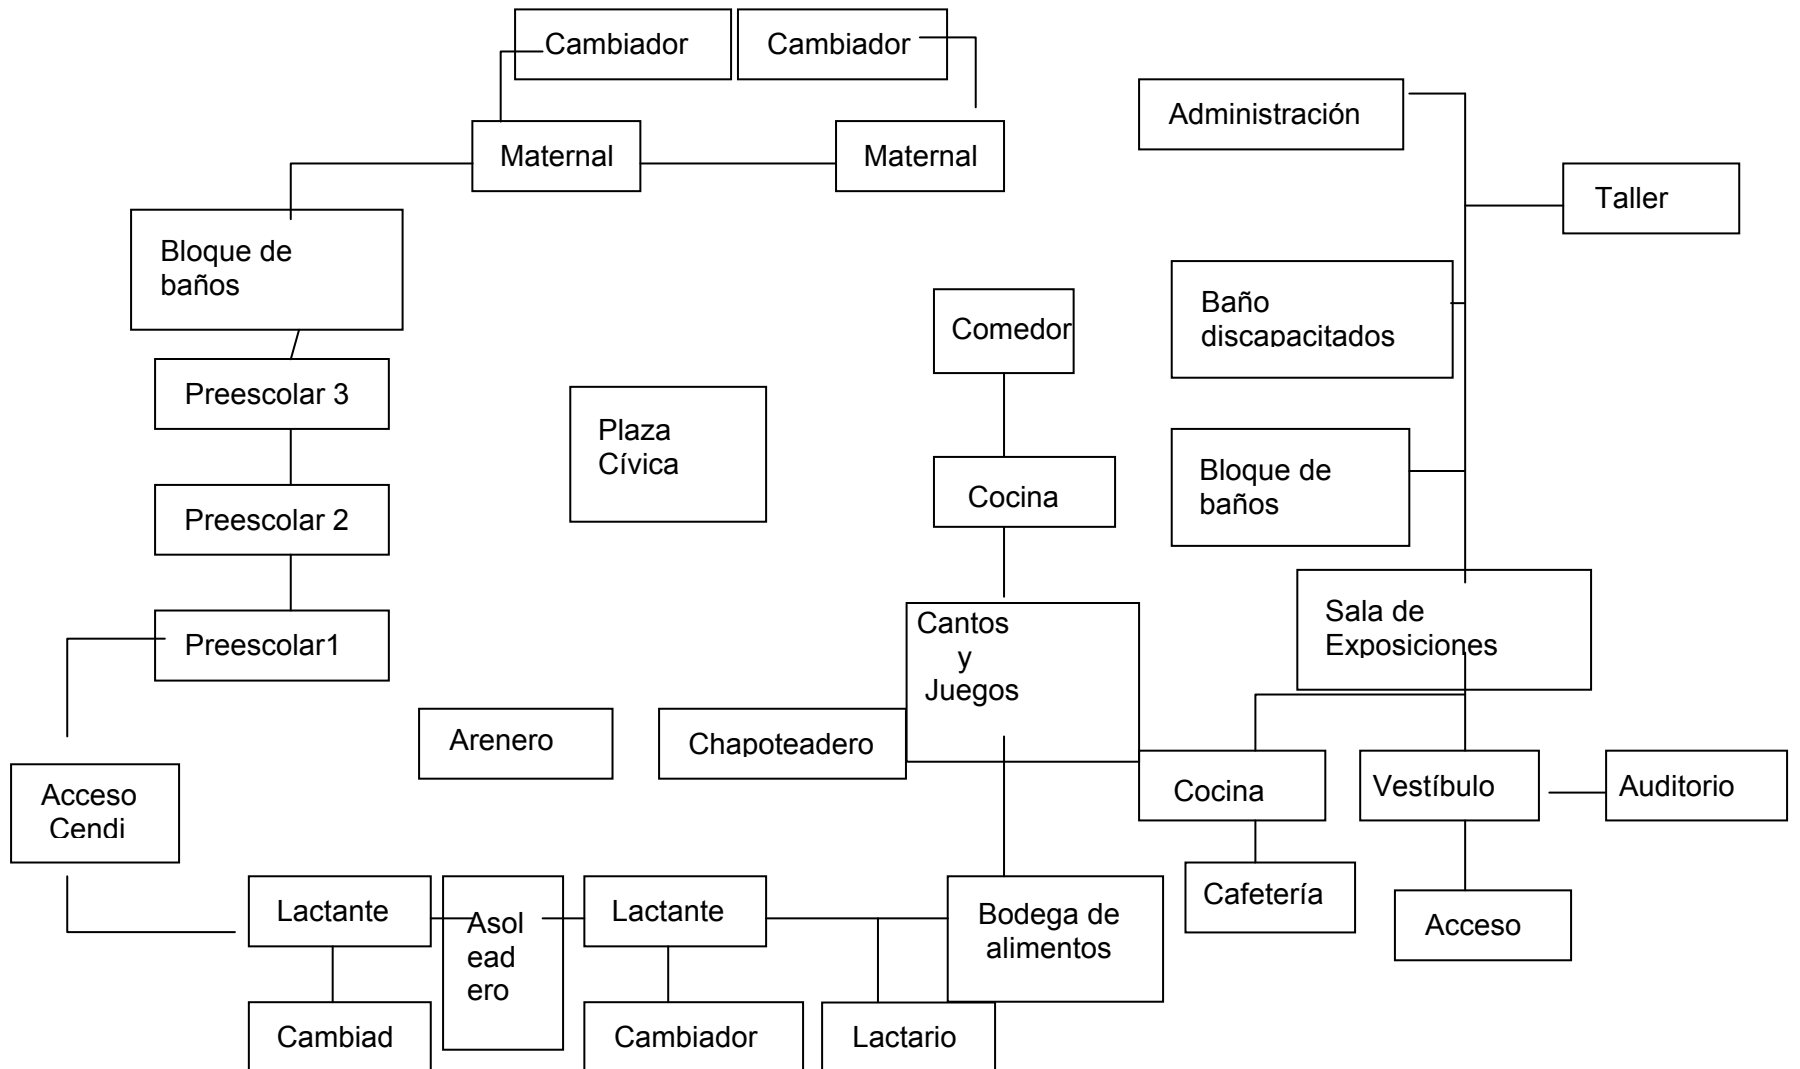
Cambiador

Cambiador

Administración

Maternal

Maternal

Taller

Bloque de baños

Baño discapacitados

Comedor

Preescolar 3

Plaza Cívica

Bloque de baños

Cocina

Preescolar 2

Sala de Exposiciones

Cantos y Juegos

Preescolar1

Arenero

Chapoteadero

Cocina

Vestíbulo

Auditorio

Acceso Cendi

Cafetería

Lactante

Asol ead ero

Lactante

Bodega de alimentos

Acceso

Cambiad

Cambiador

Lactario